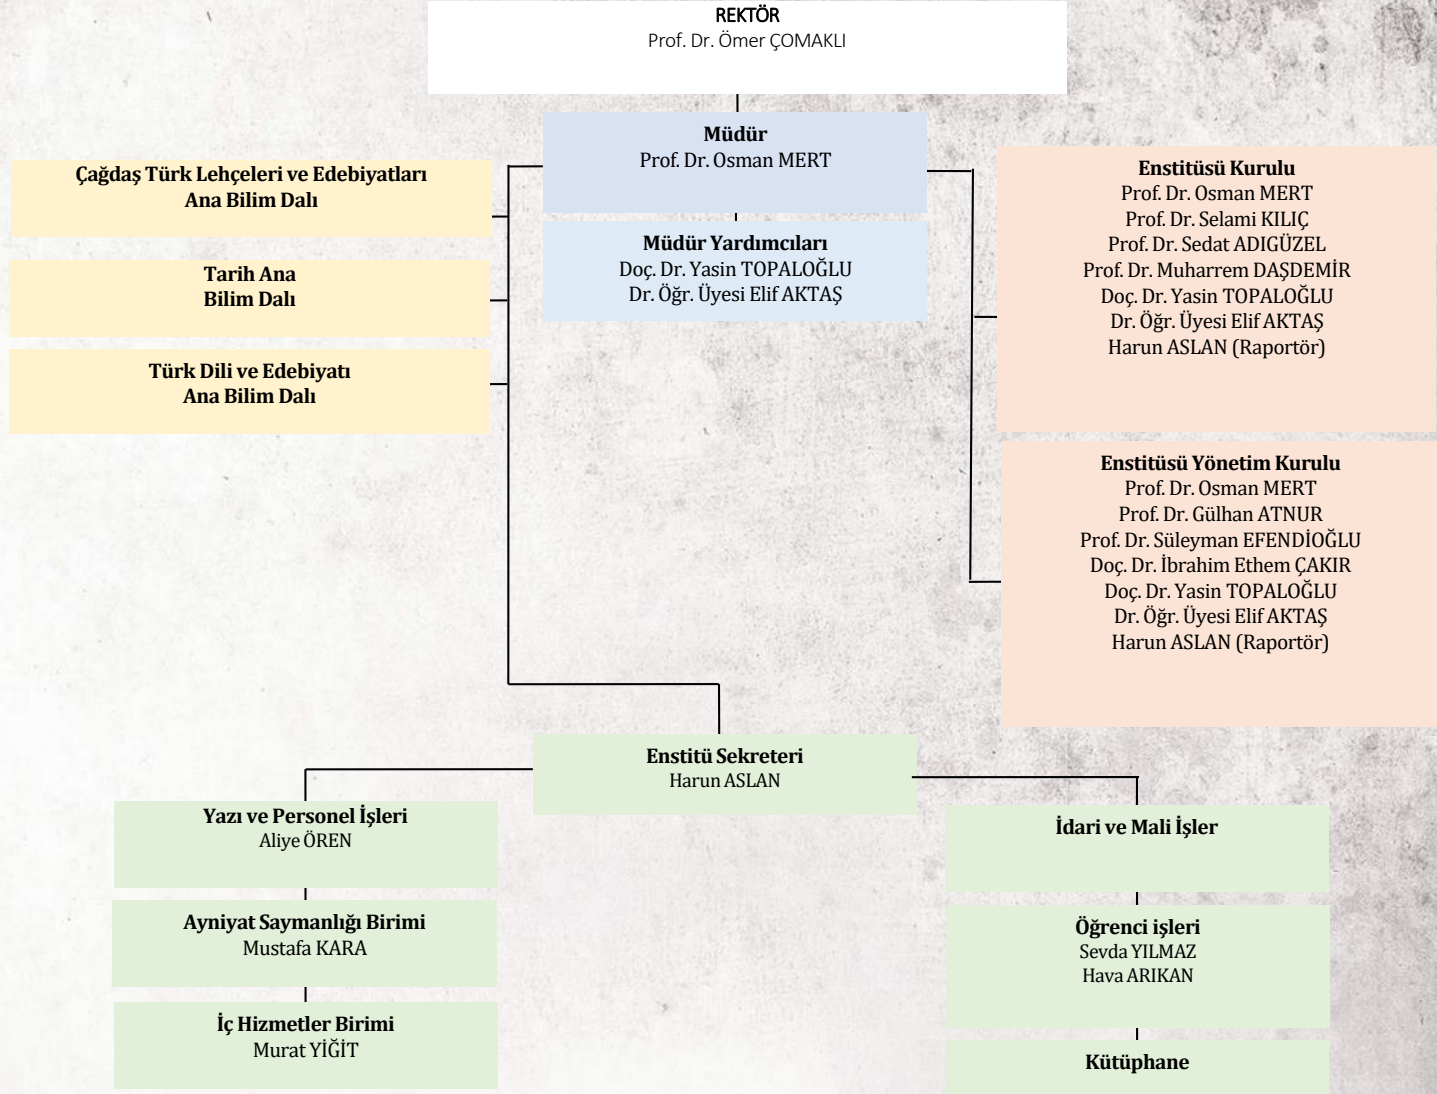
REKTÖR
Prof. Dr. Ömer ÇOMAKLI

Müdür
Prof. Dr. Osman MERT

Müdür Yardımcıları
Doç. Dr. Yasin TOPALOĞLU
Dr. Öğr. Üyesi Elif AKTAŞ

Çağdaş Türk Lehçeleri ve Edebiyatları Ana Bilim Dalı

Tarih Ana Bilim Dalı

Türk Dili ve Edebiyatı Ana Bilim Dalı

Enstitüsü Kurulu
Prof. Dr. Osman MERT
Prof. Dr. Selami KILIÇ
Prof. Dr. Sedat ADIGÜZEL
Prof. Dr. Muharrem DAŞDEMİR
Doç. Dr. Yasin TOPALOĞLU
Dr. Öğr. Üyesi Elif AKTAŞ
Harun ASLAN (Raportör)

Enstitüsü Yönetim Kurulu
Prof. Dr. Osman MERT
Prof. Dr. Gülhan ATNUR
Prof. Dr. Süleyman EFENDİOĞLU
Doç. Dr. İbrahim Ethem ÇAKIR
Doç. Dr. Yasin TOPALOĞLU
Dr. Öğr. Üyesi Elif AKTAŞ
Harun ASLAN (Raportör)

Enstitü Sekreteri
Harun ASLAN

Yazı ve Personel İşleri
Aliye ÖREN

Ayniyat Saymanlığı Birimi
Mustafa KARA

İç Hizmetler Birimi
Murat YİĞİT

İdari ve Mali İşler

Öğrenci işleri
Sevda YILMAZ
Hava ARIKAN

Kütüphane